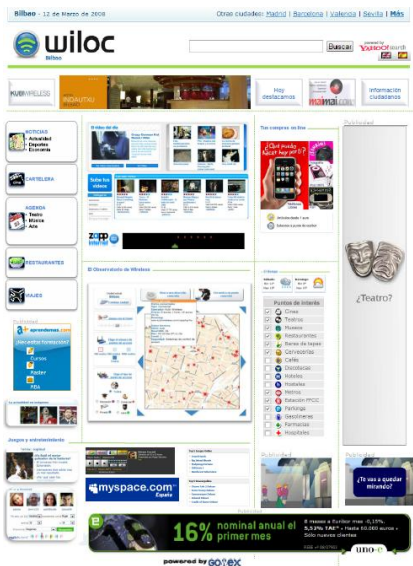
Bilbao - 12 de Marzo de 2008

Otras ciudades: Madrid | Barcelona | Valencia | Sevilla | Más

wiloc
Bilbao

Buscar

powered by YAHOO! search

KUBI WIRELESS

INDAUTXU

Hoy destacamos

Información ciudadanos

NOTICIAS
• Actualidad
• Deportes
• Economía

CARTELERA

AGENDA
• Teatro
• Música
• Arte

RESTAURANTES

VIAJES

El vídeo del día

Sube tus vídeos

Tus compras on-line

Publicidad

El Observatorio de Wiloc

Puntos de interés
Cines
Teatros
Museos
Restaurantes
Bares de tapas
Cervecerías
Cafés
Discotecas
Hoteles
Hostales
Metros
Estación FFCC
Parkings
Gasolineras
Farmacias
Hospitales

¿Teatro?

Publicidad

aprendemas.com

¿Necesitas formación?

Cursos

Master

FP

Juegos y entretenimiento

myspace.com España

Publicidad

Publicidad

¿Te vas a quedar mirando?

16% nominal anual el primer mes

uno-e

powered by GOTEX